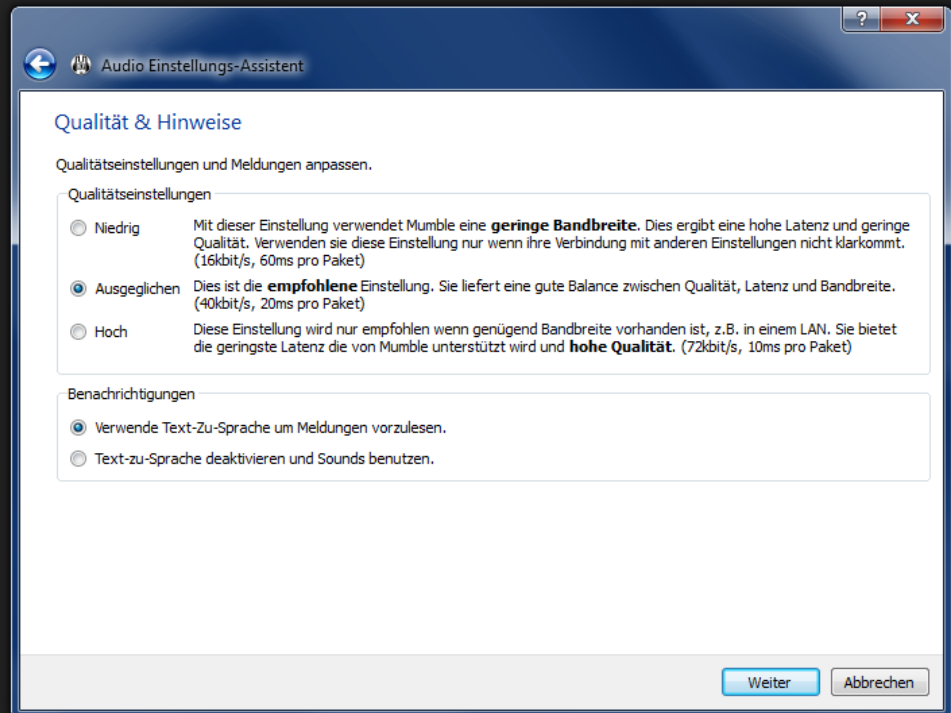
?
X
Audio Einstellungs-Assistent

Qualität & Hinweise

Qualitätseinstellungen und Meldungen anpassen.

Qualitätseinstellungen

Niedrig
Mit dieser Einstellung verwendet Mumble eine **geringe Bandbreite**. Dies ergibt eine hohe Latenz und geringe Qualität. Verwenden sie diese Einstellung nur wenn ihre Verbindung mit anderen Einstellungen nicht klarkommt. (16kbit/s, 60ms pro Paket)

Ausgeglichen
Dies ist die **empfohlene** Einstellung. Sie liefert eine gute Balance zwischen Qualität, Latenz und Bandbreite. (40kbit/s, 20ms pro Paket)

Hoch
Diese Einstellung wird nur empfohlen wenn genügend Bandbreite vorhanden ist, z.B. in einem LAN. Sie bietet die geringste Latenz die von Mumble unterstützt wird und **hohe Qualität**. (72kbit/s, 10ms pro Paket)

Benachrichtigungen

Verwende Text-Zu-Sprache um Meldungen vorzulesen.

Text-zu-Sprache deaktivieren und Sounds benutzen.

Weiter
Abbrechen